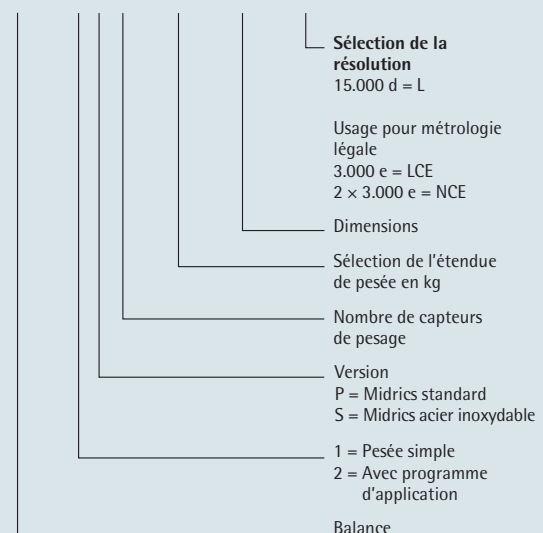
**Sélection de la résolution**
15.000 d = L

Usage pour métrologie légale
3.000 e = LCE
2 × 3.000 e = NCE

Dimensions

Sélection de l'étendue de pesée en kg

Nombre de capteurs de pesage

Version
P = Midrics standard
S = Midrics acier inoxydable

1 = Pesée simple
2 = Avec programme d'application

Balance